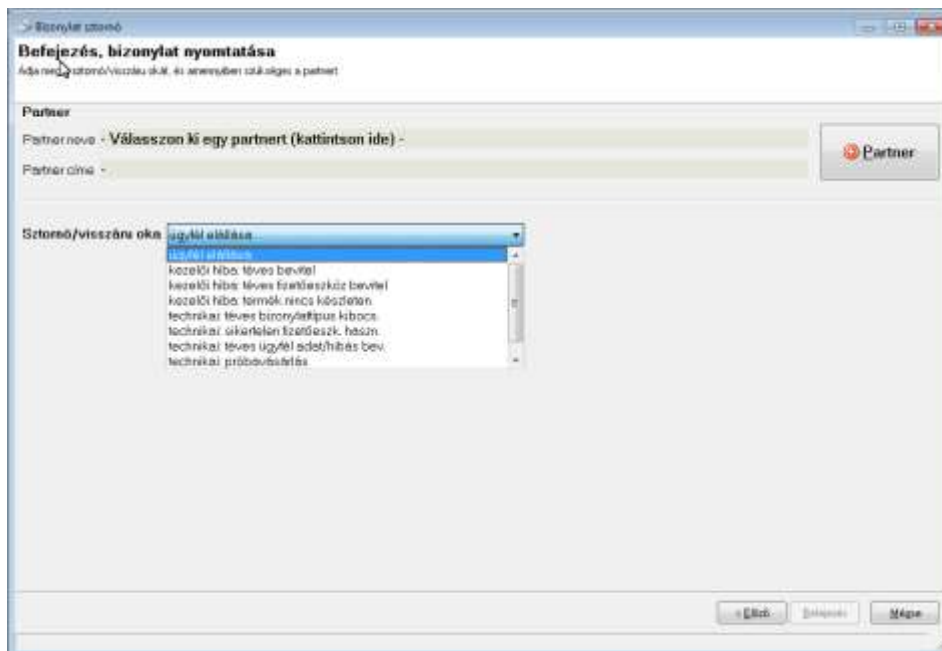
Bizonylat sztornó

Befejezés, bizonylat nyomtatása
Adja meg a sztornó/visszáru okát, és amennyiben szükséges a partnert

Partner
Partner neve - Válasszon ki egy partnert (kattintson ide) -
Partner címe -

Partner

Sztornó/visszáru oka ügyfél elállása

ügyfél elállása
kezelői hiba: téves bevitel
kezelői hiba: téves fizetőeszköz bevitel
kezelői hiba: termék nincs készleten
technikai: téves bizonylattípus kibocs.
technikai: sikertelen fizetőeszk. haszn.
technikai: téves ügyfél adat/hibás bev.
technikai: próbavásárlás

< Előző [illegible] Mégse